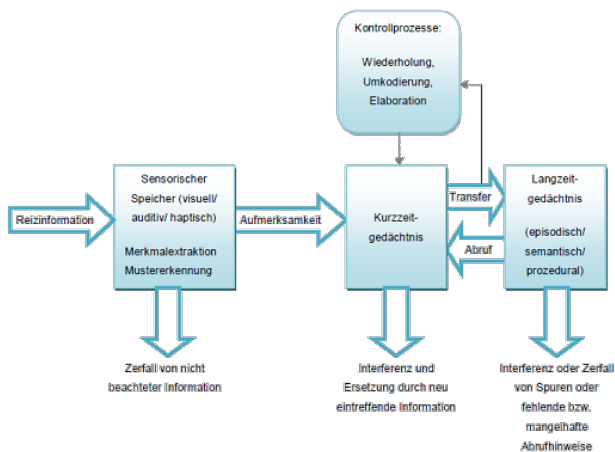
Kontrollprozesse:

Wiederholung, Umkodierung, Elaboration

Reizinformation

Sensorischer Speicher (visuell/ auditiv/ haptisch)

Merkmalextraktion Mustererkennung

Aufmerksamkeit

Kurzzeitgedächtnis

Transfer

Abruf

Langzeitgedächtnis

(episodisch/ semantisch/ prozedural)

Zerfall von nicht beachteter Information

Interferenz und Ersetzung durch neu eintreffende Information

Interferenz oder Zerfall von Spuren oder fehlende bzw. mangelhafte Abrufhinweise